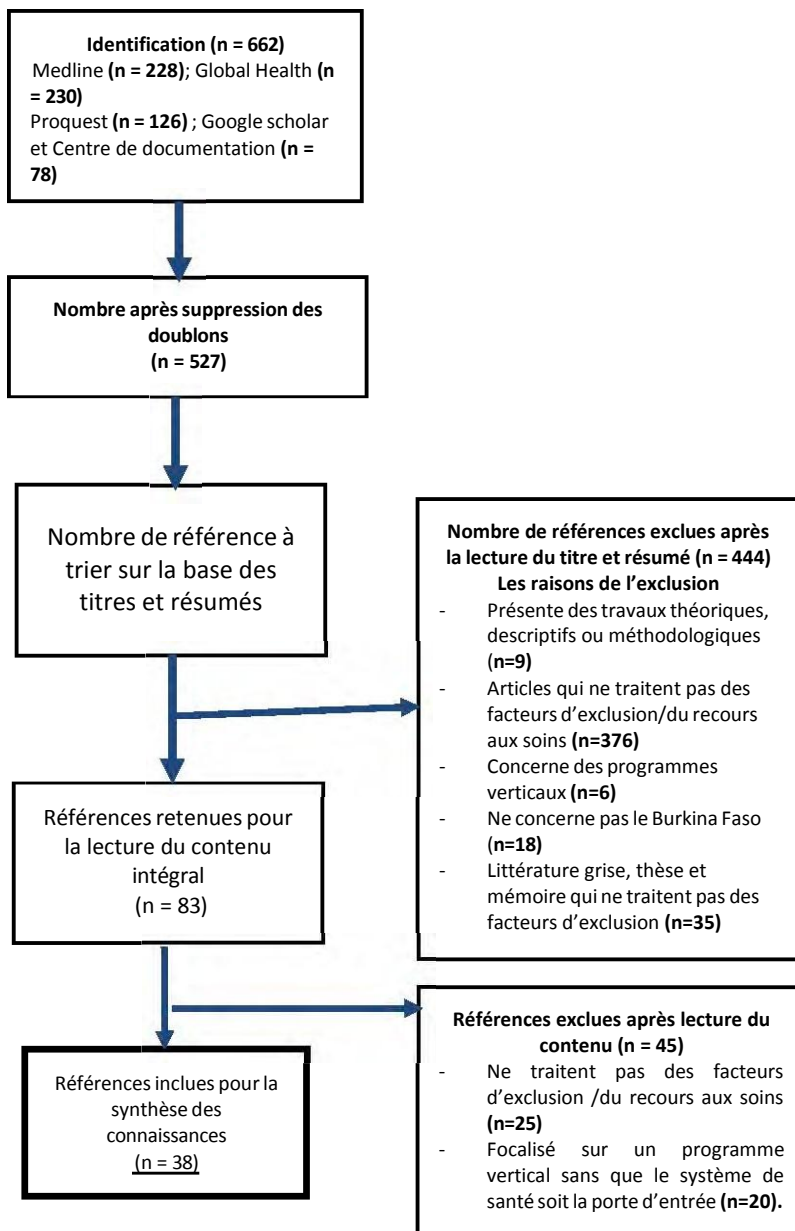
**Identification (n = 662)**
Medline **(n = 228)**; Global Health **(n = 230)**
Proquest **(n = 126)** ; Google scholar et Centre de documentation **(n = 78)**

**Nombre après suppression des doublons (n = 527)**

Nombre de référence à trier sur la base des titres et résumés

**Nombre de références exclues après la lecture du titre et résumé (n = 444)**
**Les raisons de l'exclusion**
- Présente des travaux théoriques, descriptifs ou méthodologiques (**n=9**)
- Articles qui ne traitent pas des facteurs d'exclusion/du recours aux soins **(n=376)**
- Concerne des programmes verticaux **(n=6)**
- Ne concerne pas le Burkina Faso (**n=18)**
- Littérature grise, thèse et mémoire qui ne traitent pas des facteurs d'exclusion **(n=35)**

Références retenues pour la lecture du contenu intégral (n = 83)

**Références exclues après lecture du contenu (n = 45)**
- Ne traitent pas des facteurs d'exclusion /du recours aux soins **(n=25)**
- Focalisé sur un programme vertical sans que le système de santé soit la porte d'entrée **(n=20).**

Références incluses pour la synthèse des connaissances (n = 38)